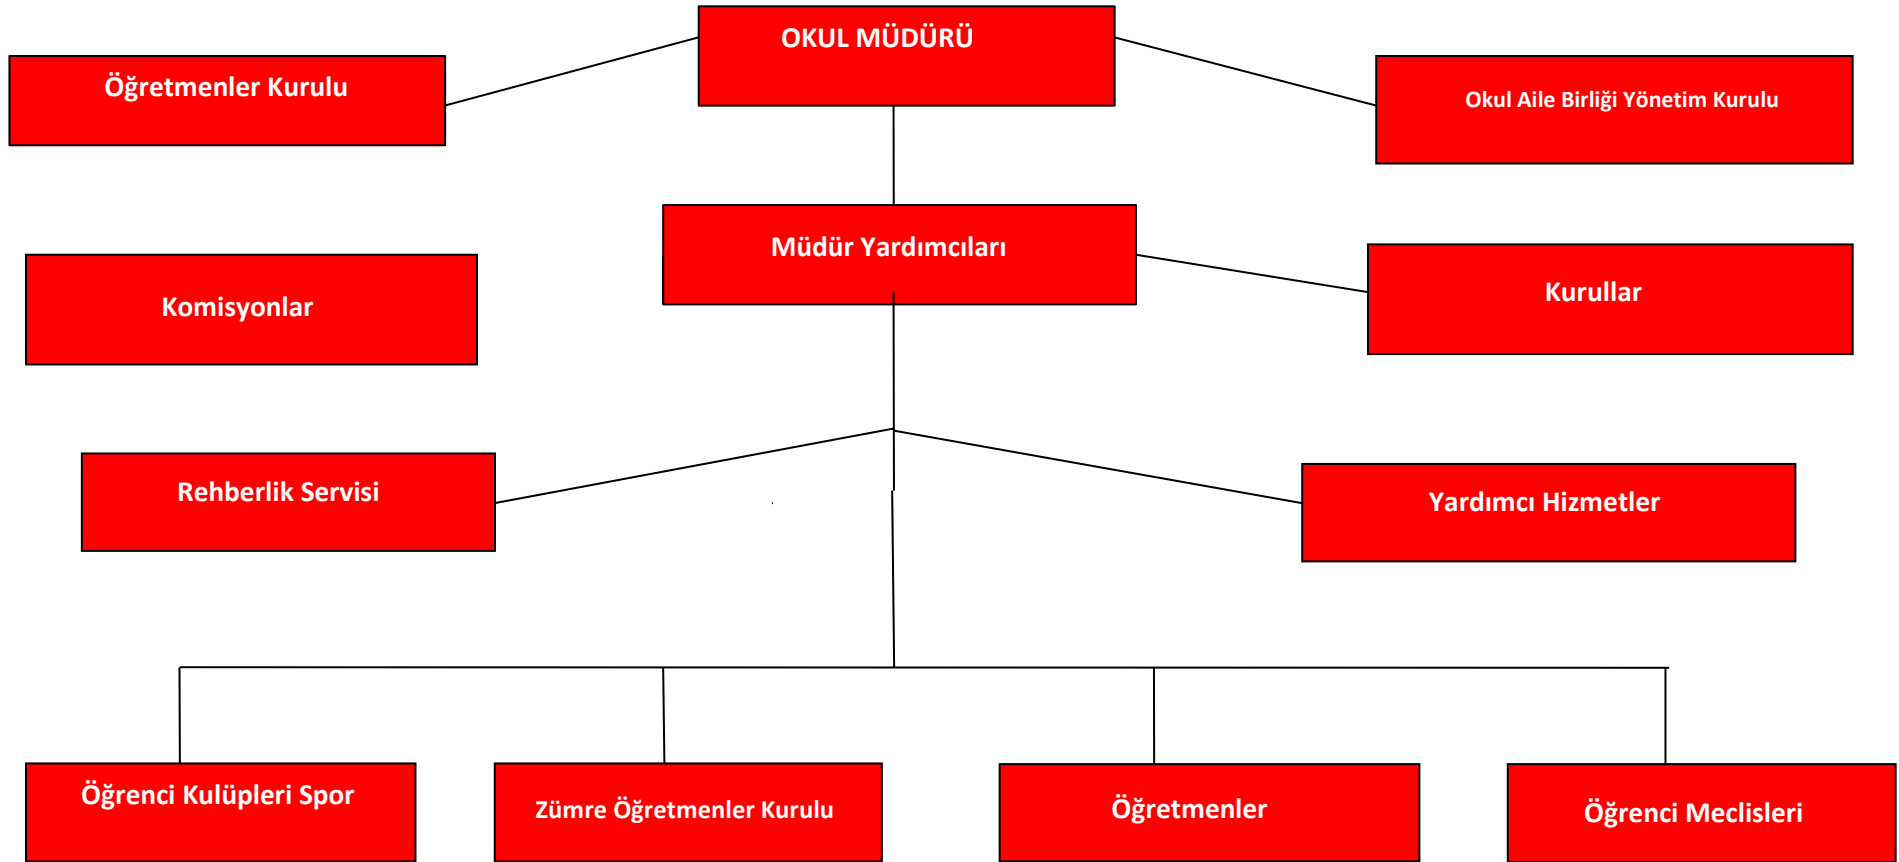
OKUL MÜDÜRÜ

Öğretmenler Kurulu

Okul Aile Birliği Yönetim Kurulu

Müdür Yardımcıları

Komisyonlar

Kurullar

Rehberlik Servisi

Yardımcı Hizmetler

Öğrenci Kulüpleri Spor

Zümre Öğretmenler Kurulu

Öğretmenler

Öğrenci Meclisleri